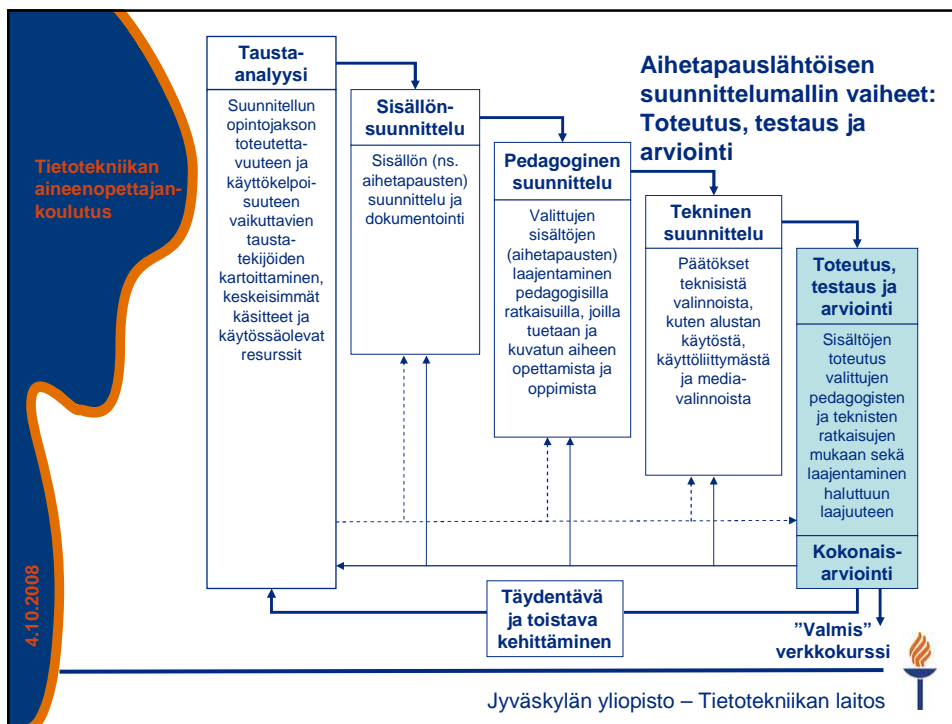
Tietotekniikan aineenopettajankoulutus

4.10.2008

Tausta-analyysi

Suunnitellun opintojakson toteutettavuuteen ja käyttökelpoisuuteen vaikuttavien taustatekijöiden kartoittaminen, keskeisimmät käsitteet ja käytössäolevat resurssit

Sisällönsuunnittelu

Sisällön (ns. aihetapausten) suunnittelu ja dokumentointi

Pedagoginen suunnittelu

Valittujen sisältöjen (aihetapausten) laajentaminen pedagogisilla ratkaisuilla, joilla tuetaan ja kuvatun aiheen opettamista ja oppimista

Aihetapauslähtöisen suunnittelumallin vaiheet: Toteutus, testaus ja arviointi

Tekninen suunnittelu

Päätökset teknisistä valinnoista, kuten alustan käytöstä, käyttöliittymästä ja mediavalinnoista

Toteutus, testaus ja arviointi

Sisältöjen toteutus valittujen pedagogisten ja teknisten ratkaisujen mukaan sekä laajentaminen haluttuun laajuuteen

Kokonaisarviointi

Täydentävä ja toistava kehittäminen

”Valmis” verkkokurssi

Jyväskylän yliopisto – Tietotekniikan laitos